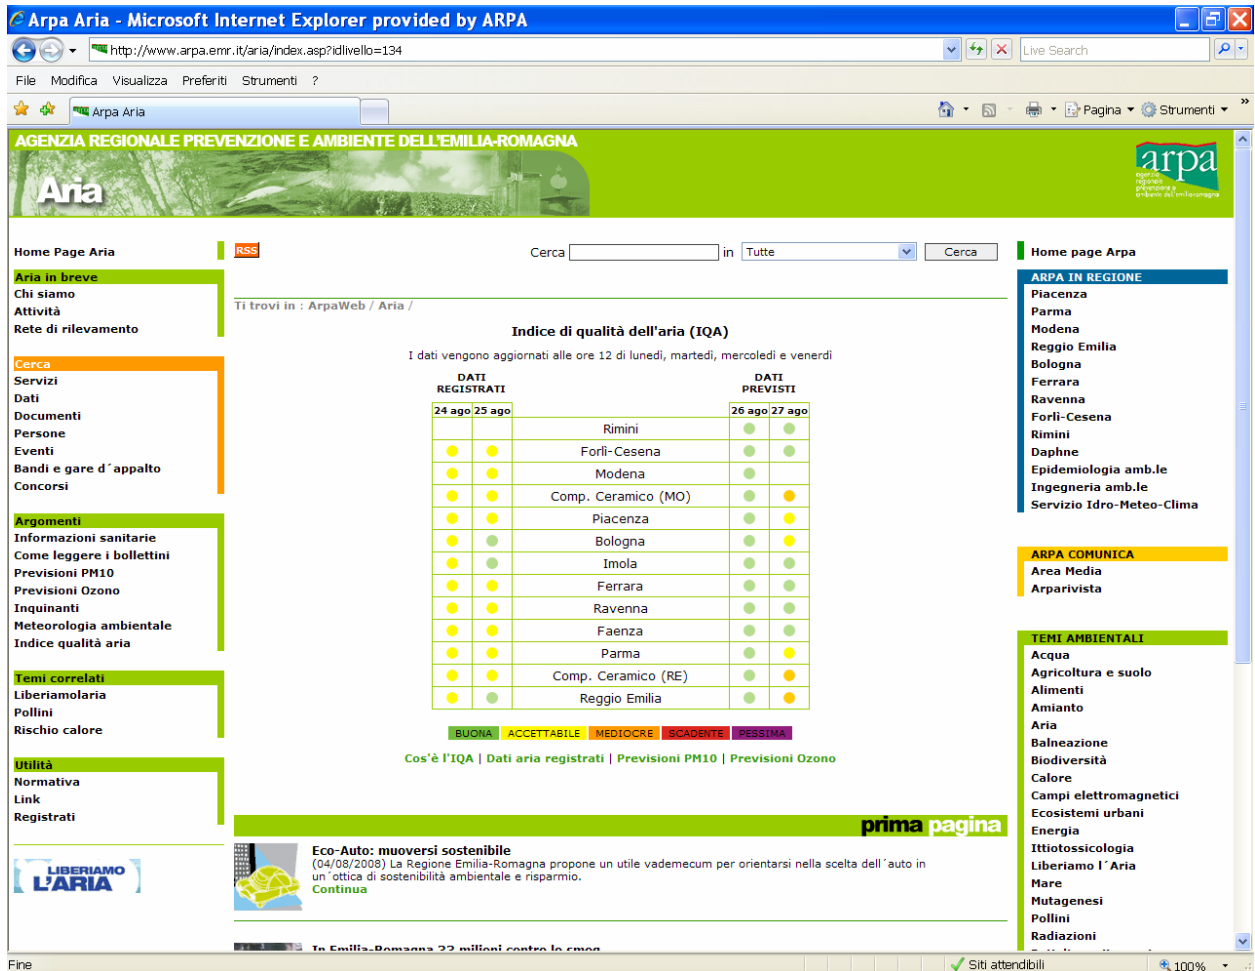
Arpa Aria - Microsoft Internet Explorer provided by ARPA

http://www.arpa.emr.it/aria/index.asp?idlivello=134

Live Search

File Modifica Visualizza Preferiti Strumenti ?

Arpa Aria

Pagina Strumenti

AGENZIA REGIONALE PREVENZIONE E AMBIENTE DELL'EMILIA-ROMAGNA

Aria

arpa
agenzia regionale prevenzione e ambiente dell'emilia-romagna

Home Page Aria

Aria in breve
Chi siamo
Attività
Rete di rilevamento

Cerca
Servizi
Dati
Documenti
Persone
Eventi
Bandi e gare d´appalto
Concorsi

Argomenti
Informazioni sanitarie
Come leggere i bollettini
Previsioni PM10
Previsioni Ozono
Inquinanti
Meteorologia ambientale
Indice qualità aria

Temi correlati
Liberiamolaria
Pollini
Rischio calore

Utilità
Normativa
Link
Registrati

LIBERIAMO L'ARIA

RSS

Cerca in Tutte Cerca

Ti trovi in : ArpaWeb / Aria /

Indice di qualità dell'aria (IQA)

I dati vengono aggiornati alle ore 12 di lunedì, martedì, mercoledì e venerdì

| DATI REGISTRATI | | | DATI PREVISTI | |
|---|---|---|---|---|
| 24 ago | 25 ago | | 26 ago | 27 ago |
| | | Rimini | | |
| | | Forlì-Cesena | | |
| | | Modena | | |
| | | Comp. Ceramico (MO) | | |
| | | Piacenza | | |
| | | Bologna | | |
| | | Imola | | |
| | | Ferrara | | |
| | | Ravenna | | |
| | | Faenza | | |
| | | Parma | | |
| | | Comp. Ceramico (RE) | | |
| | | Reggio Emilia | | |

BUONA ACCETTABILE MEDIOCRE SCADENTE PESSIMA

Cos'è l'IQA | Dati aria registrati | Previsioni PM10 | Previsioni Ozono

prima pagina

Eco-Auto: muoversi sostenibile
(04/08/2008) La Regione Emilia-Romagna propone un utile vademecum per orientarsi nella scelta dell´auto in un´ottica di sostenibilità ambientale e risparmio.
Continua

In Emilia-Romagna 22 milioni contro lo smog

Home page Arpa

ARPA IN REGIONE
Piacenza
Parma
Modena
Reggio Emilia
Bologna
Ferrara
Ravenna
Forlì-Cesena
Rimini
Daphne
Epidemiologia amb.le
Ingegneria amb.le
Servizio Idro-Meteo-Clima

ARPA COMUNICA
Area Media
Arparivista

TEMI AMBIENTALI
Acqua
Agricoltura e suolo
Alimenti
Amianto
Aria
Balneazione
Biodiversità
Calore
Campi elettromagnetici
Ecosistemi urbani
Energia
Ittiotossicologia
Liberiamo l´Aria
Mare
Mutagenesi
Pollini
Radiazioni

Fine
Siti attendibili
100%